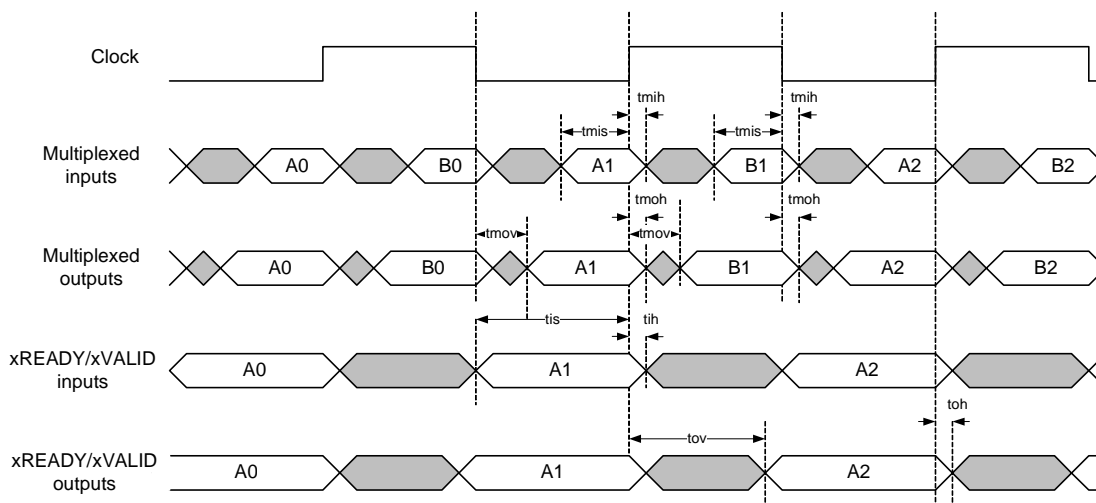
Clock

tmih
tmis
tmih
tmis

Multiplexed inputs
A0
B0
A1
B1
A2
B2

tmoh
tmoh
tmov
tmov

Multiplexed outputs
A0
B0
A1
B1
A2
B2

tis
tih

xREADY/xVALID inputs
A0
A1
A2

toh
tov

xREADY/xVALID outputs
A0
A1
A2